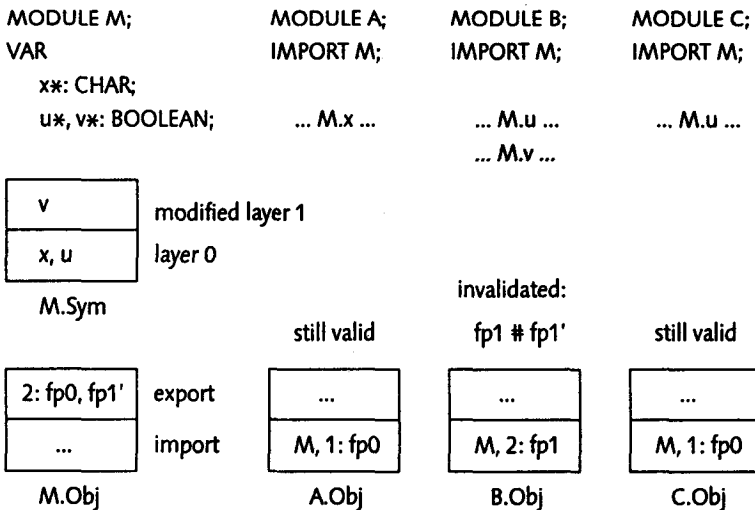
MODULE M;
VAR
x*: CHAR;
u*, v*: BOOLEAN;

MODULE A;
IMPORT M;
... M.x ...

MODULE B;
IMPORT M;
... M.u ...
... M.v ...

MODULE C;
IMPORT M;
... M.u ...

| v | modified layer 1 |
|---|---|
| x, u | layer 0 |

M.Sym

still valid

invalidated:
fp1 # fp1'

still valid

| 2: fp0, fp1' | export |
|---|---|
| ... | import |

M.Obj

| ... |
|---|
| M, 1: fp0 |

A.Obj

| ... |
|---|
| M, 2: fp1 |

B.Obj

| ... |
|---|
| M, 1: fp0 |

C.Obj